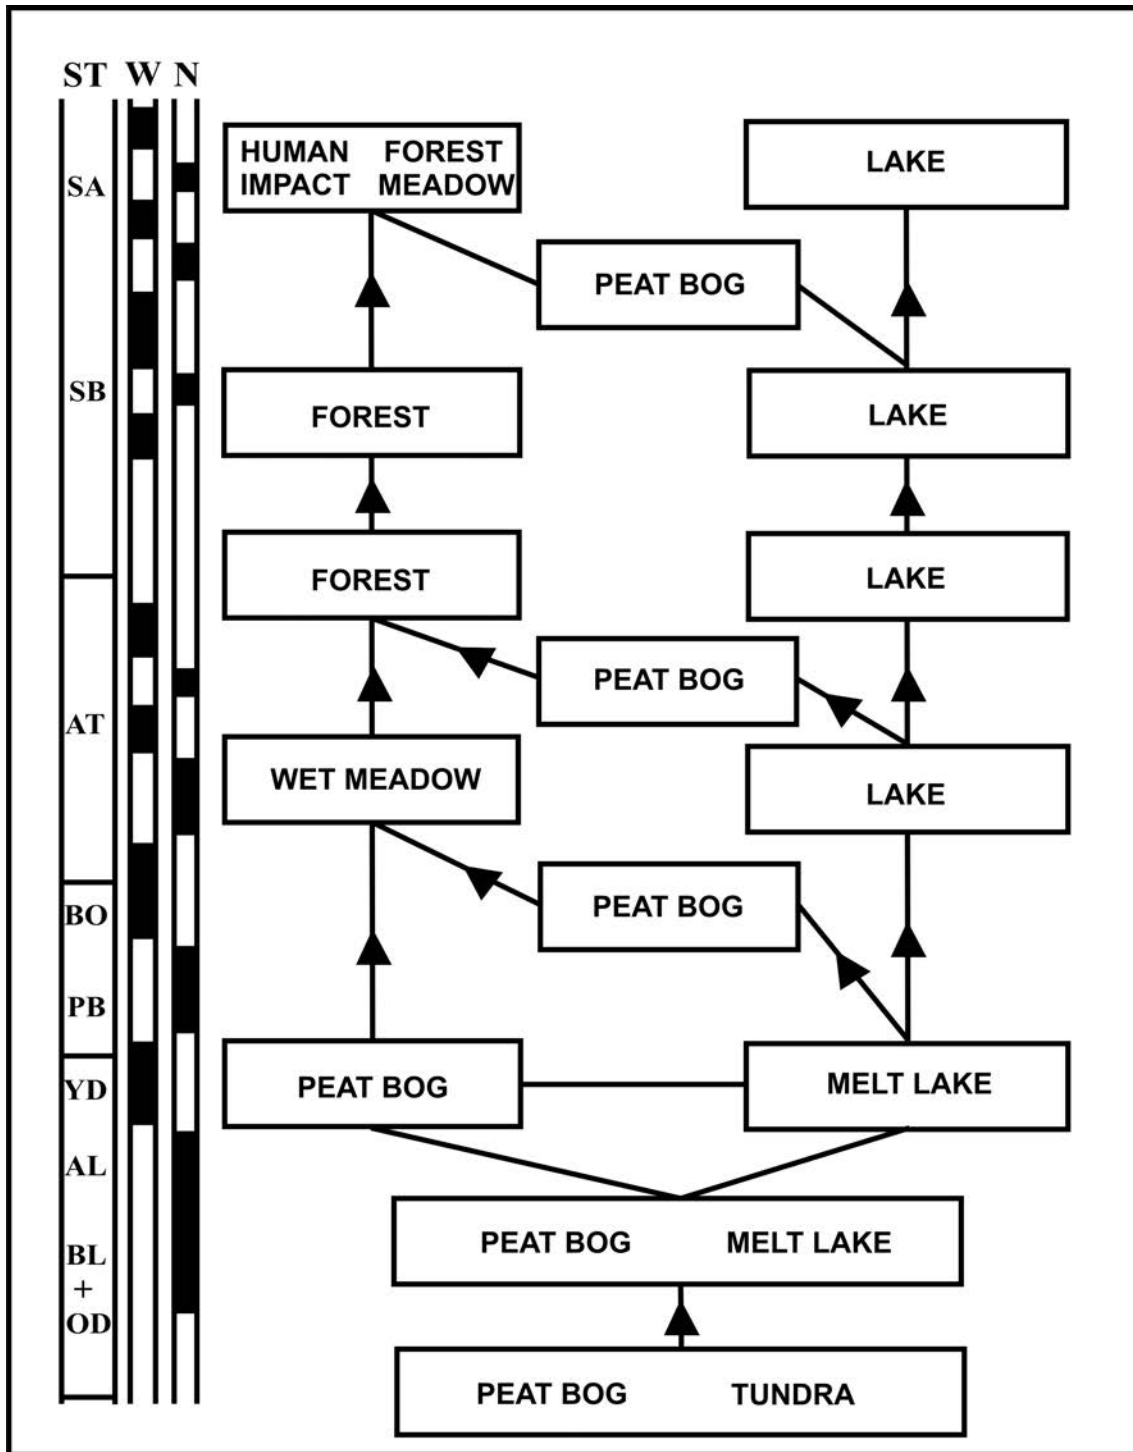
ST W N

SA

SB

AT

BO

PB

YD

AL

BL + OD

HUMAN IMPACT FOREST MEADOW

LAKE

PEAT BOG

FOREST

LAKE

FOREST

LAKE

PEAT BOG

WET MEADOW

LAKE

PEAT BOG

PEAT BOG

MELT LAKE

PEAT BOG MELT LAKE

PEAT BOG TUNDRA